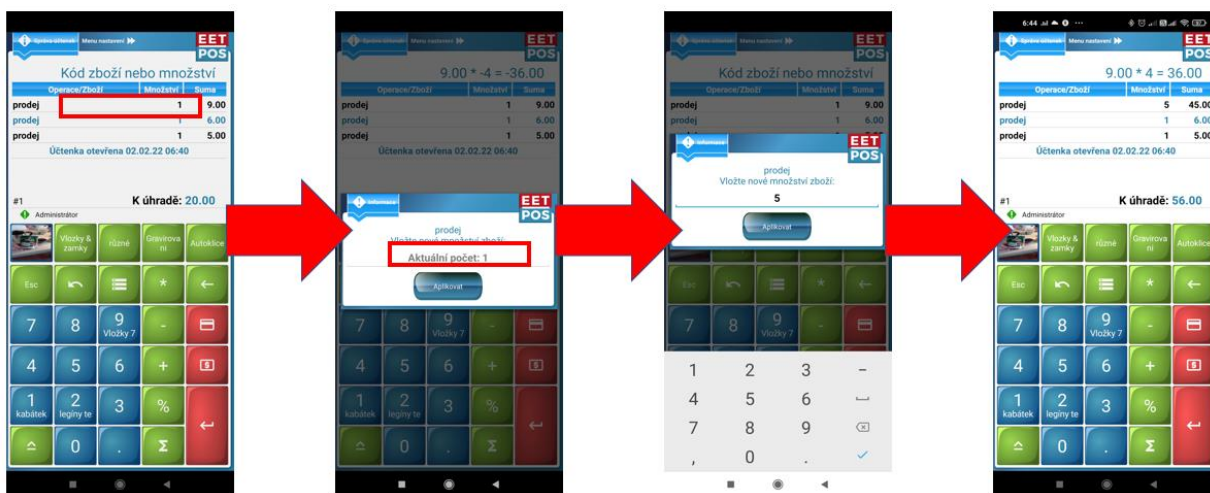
Správa účtenek Menu nastavení EET POS

Kód zboží nebo množství

| Operace/Zboží | Množství | Suma |
|---|---|---|
| prodej | 1 | 9.00 |
| prodej | 1 | 6.00 |
| prodej | 1 | 5.00 |

Účtenka otevřena 02.02.22 06:40

#1 K úhradě: 20.00

Administrátor

Vložky & zamky různé Gravírovaní Autoklíče

Esc * ←

7 8 9 Vložky 7 -

4 5 6 +

1 kabátek 2 legíny te 3 %

0 . Σ

Správa účtenek Menu nastavení EET POS

$9.00 * -4 = -36.00$

| Operace/Zboží | Množství | Suma |
|---|---|---|
| prodej | 1 | 9.00 |
| prodej | 1 | 6.00 |
| prodej | 1 | 5.00 |

Účtenka otevřena 02.02.22 06:40

Informace EET POS

prodej
Vložte nové množství zboží:
Aktuální počet: 1

Aplikovat

7 8 9 Vložky 7 -

4 5 6 +

1 kabátek 2 legíny te 3 %

0 . Σ

Správa účtenek Menu nastavení EET POS

Kód zboží nebo množství

| Operace/Zboží | Množství | Suma |
|---|---|---|
| prodej | 1 | 9.00 |
| prodej | 1 | 6.00 |
| prodej | 1 | 5.00 |

Informace EET POS

prodej
Vložte nové množství zboží:
5

Aplikovat

Esc

7 8 9 Vložky 7

1 2 3 -
4 5 6
7 8 9
, 0 .

6:44

Správa účtenek Menu nastavení EET POS

$9.00 * 4 = 36.00$

| Operace/Zboží | Množství | Suma |
|---|---|---|
| prodej | 5 | 45.00 |
| prodej | 1 | 6.00 |
| prodej | 1 | 5.00 |

Účtenka otevřena 02.02.22 06:40

#1 K úhradě: 56.00

Administrátor

Vložky & zamky různé Gravírovaní Autoklíče

Esc * ←

7 8 9 Vložky 7 -

4 5 6 +

1 kabátek 2 legíny te 3 %

0 . Σ